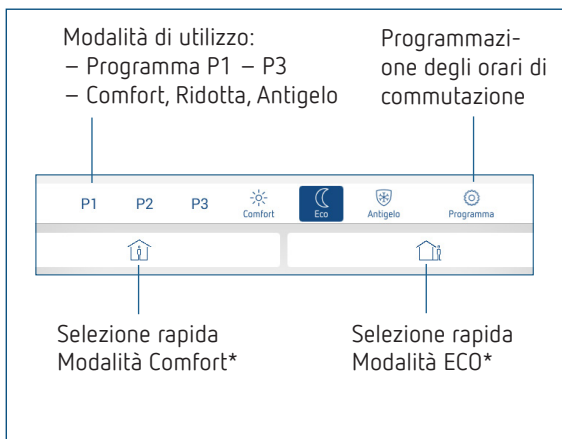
Modalità di utilizzo:
– Programma P1 – P3
– Comfort, Ridotta, Antigelo

Programmazione degli orari di commutazione

P1 P2 P3 Comfort Eco Antigelo Programma

Selezione rapida Modalità Comfort*

Selezione rapida Modalità ECO*